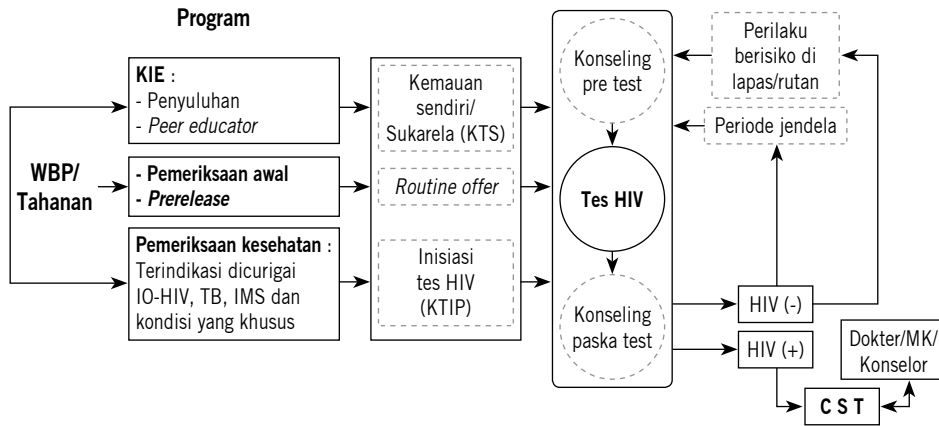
Program

WBP/
Tahanan

KIE :
- Penyuluhan
- Peer educator

- Pemeriksaan awal
- Prerelease

Pemeriksaan kesehatan :
Terindikasi dicurigai IO-HIV, TB, IMS dan kondisi yang khusus

Kemauan sendiri/ Sukarela (KTS)

Routine offer

Inisiasi tes HIV (KTIP)

Konseling pre test

Tes HIV

Konseling paska test

Perilaku berisiko di lapas/rutan

Periode jendela

HIV (-)

HIV (+)

Dokter/MK/ Konselor

C S T